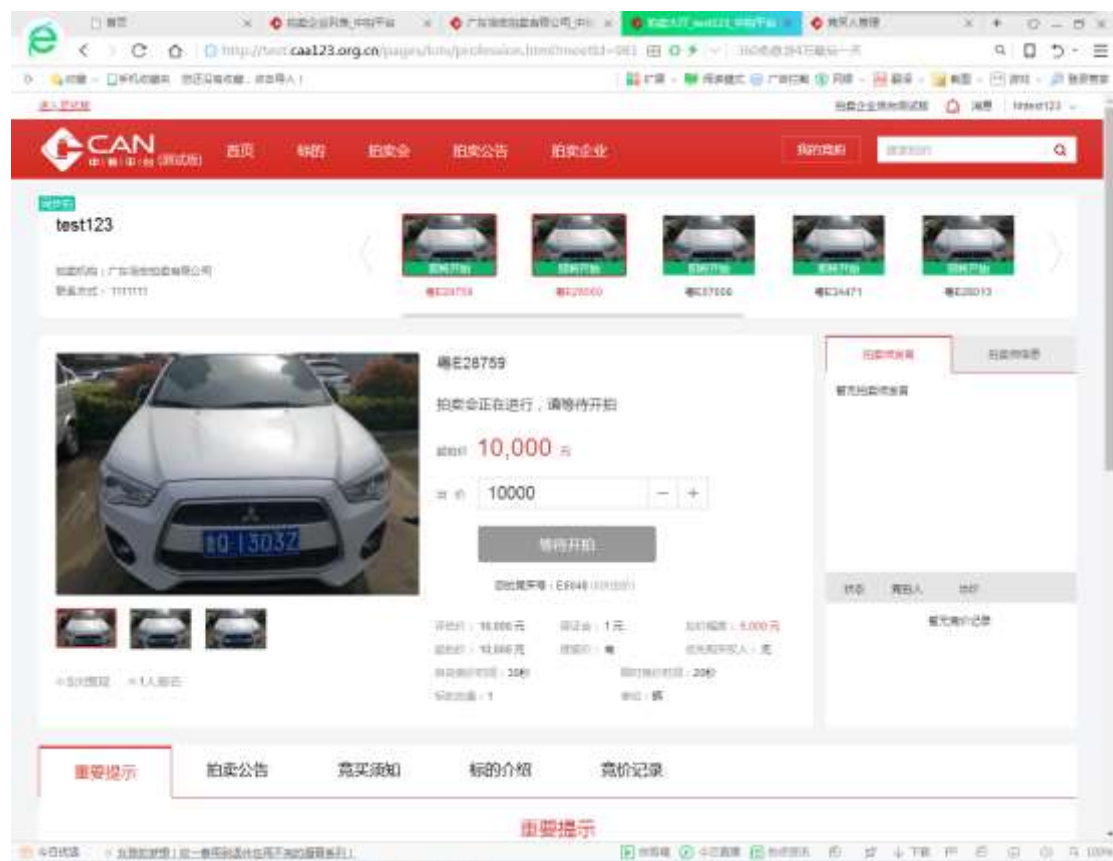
首页 × 拍卖企业列表_中拍平台 × 广东省拍卖有限公司_中拍 × 拍卖大厅_test123_中拍平台 × 竞买人管理 ×

http://test.caa123.org.cn/pages/lots/profession.html?meetId=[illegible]

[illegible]

CAN 中拍平台(测试版) 首页 标的 拍卖会 拍卖公告 拍卖企业 我的竞拍 搜索标的

test123

拍卖机构：广东省拍卖有限公司
联系方式：1111111

预展开始 粤E28759
预展开始 粤E28060
预展开始 粤E37000
预展开始 粤E34471
预展开始 粤E28013

粤E28759

拍卖会正在进行，请等待开拍

起拍价 10,000 元

出 价 10000 − +

等待开拍

您的竞买号：E8048

评估价：10,000元 保证金：1元 加价幅度：5,000元
起拍价：10,000元 保留价：有 优先购买权人：无
自由竞价时间：30秒 限时竞价时间：20秒
标的数量：1 单位：辆

0次围观 1人报名

拍卖师发言 拍卖师信息

暂无拍卖师发言

状态 竞买人 出价

暂无竞价记录

重要提示 拍卖公告 竞买须知 标的介绍 竞价记录

重要提示

今日优选 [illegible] 下载